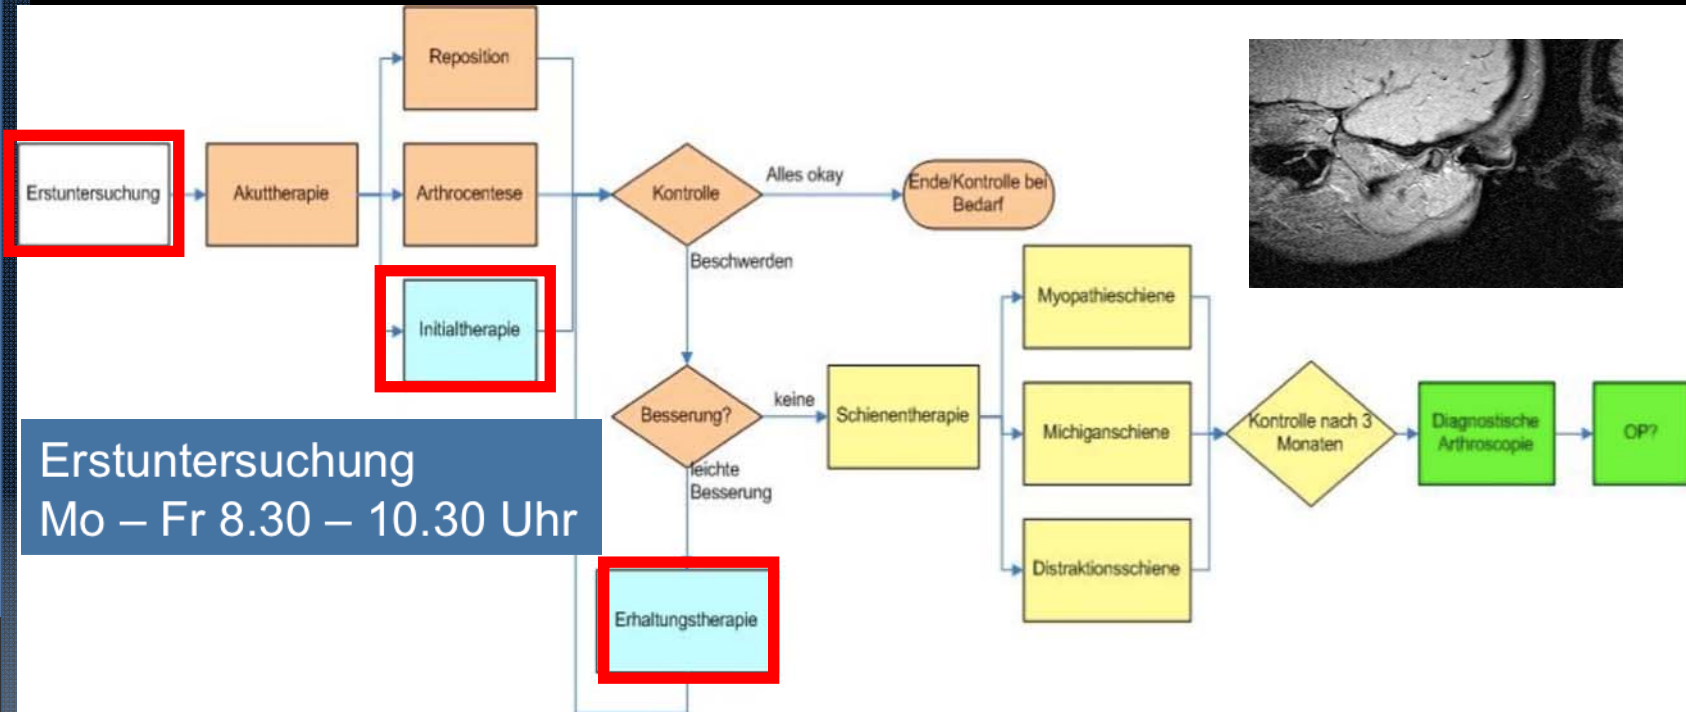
Reposition

Erstuntersuchung

Akuttherapie

Arthrocentese

Kontrolle

Alles okay

Ende/Kontrolle bei Bedarf

Beschwerden

Initialtherapie

Myopathieschiene

Besserung?

keine

Schienentherapie

Michiganschiene

Kontrolle nach 3 Monaten

Diagnostische Arthroscopie

OP?

leichte Besserung

Distraktionsschiene

Erhaltungstherapie

Erstuntersuchung
Mo – Fr 8.30 – 10.30 Uhr